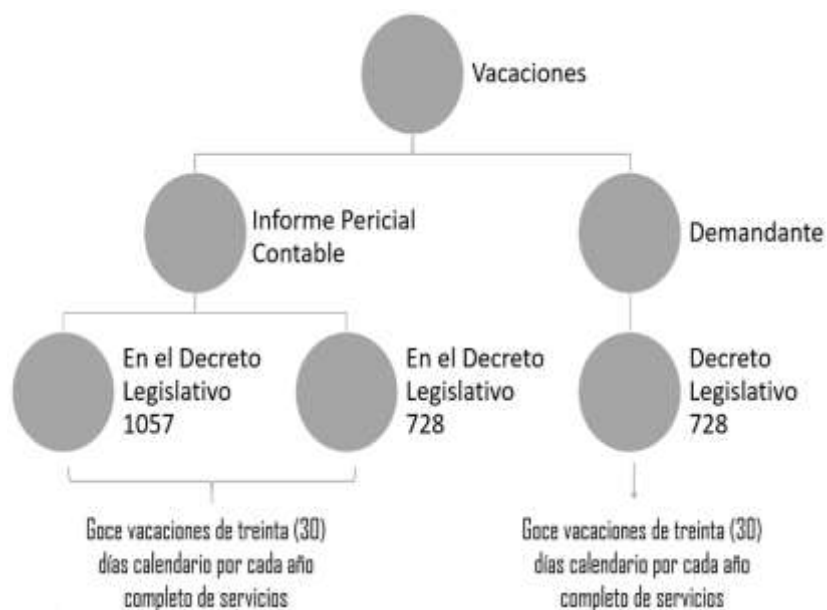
Vacaciones

Informe Pericial Contable

Demandante

En el Decreto Legislativo 1057

En el Decreto Legislativo 728

Decreto Legislativo 728

Goce vacaciones de treinta (30) días calendario por cada año completo de servicios

Goce vacaciones de treinta (30) días calendario por cada año completo de servicios